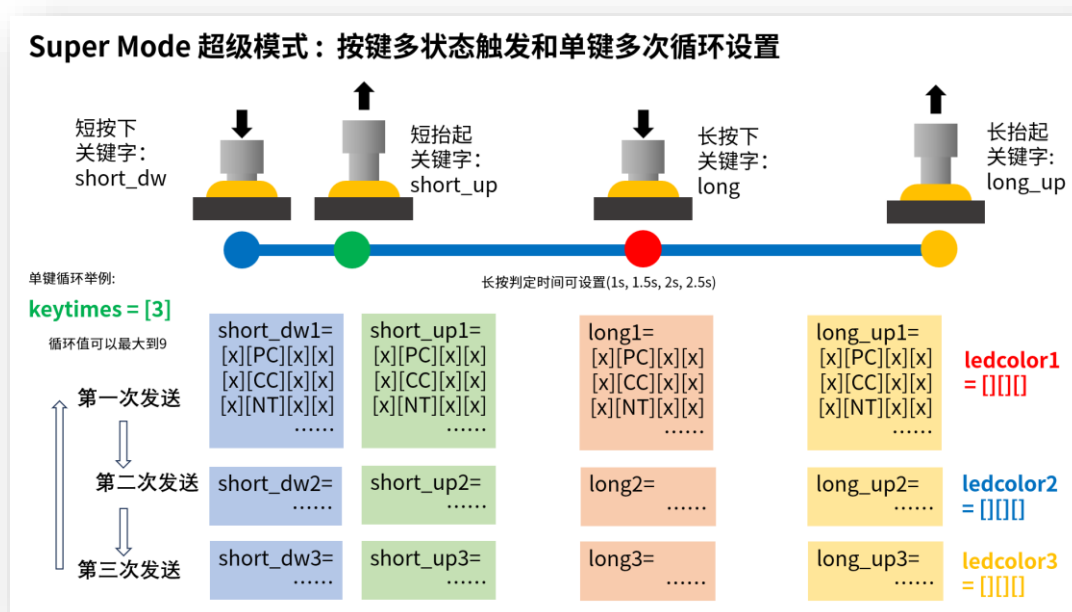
Super Mode 超级模式：按键多状态触发和单键多次循环设置

短按下
关键字：
short_dw

短抬起
关键字：
short_up

长按下
关键字：
long

长抬起
关键字：
long_up

单键循环举例:

长按判定时间可设置(1s, 1.5s, 2s, 2.5s)

keytimes = [3]

循环值可以最大到9

第一次发送

第二次发送

第三次发送

short_dw1=
[x][PC][x][x]
[x][CC][x][x]
[x][NT][x][x]
……

short_up1=
[x][PC][x][x]
[x][CC][x][x]
[x][NT][x][x]
……

long1=
[x][PC][x][x]
[x][CC][x][x]
[x][NT][x][x]
……

long_up1=
[x][PC][x][x]
[x][CC][x][x]
[x][NT][x][x]
……

ledcolor1
= [][][]

short_dw2=
……

short_up2=
……

long2=
……

long_up2=
……

ledcolor2
= [][][]

short_dw3=
……

short_up3=
……

long3=
……

long_up3=
……

ledcolor3
= [][][]